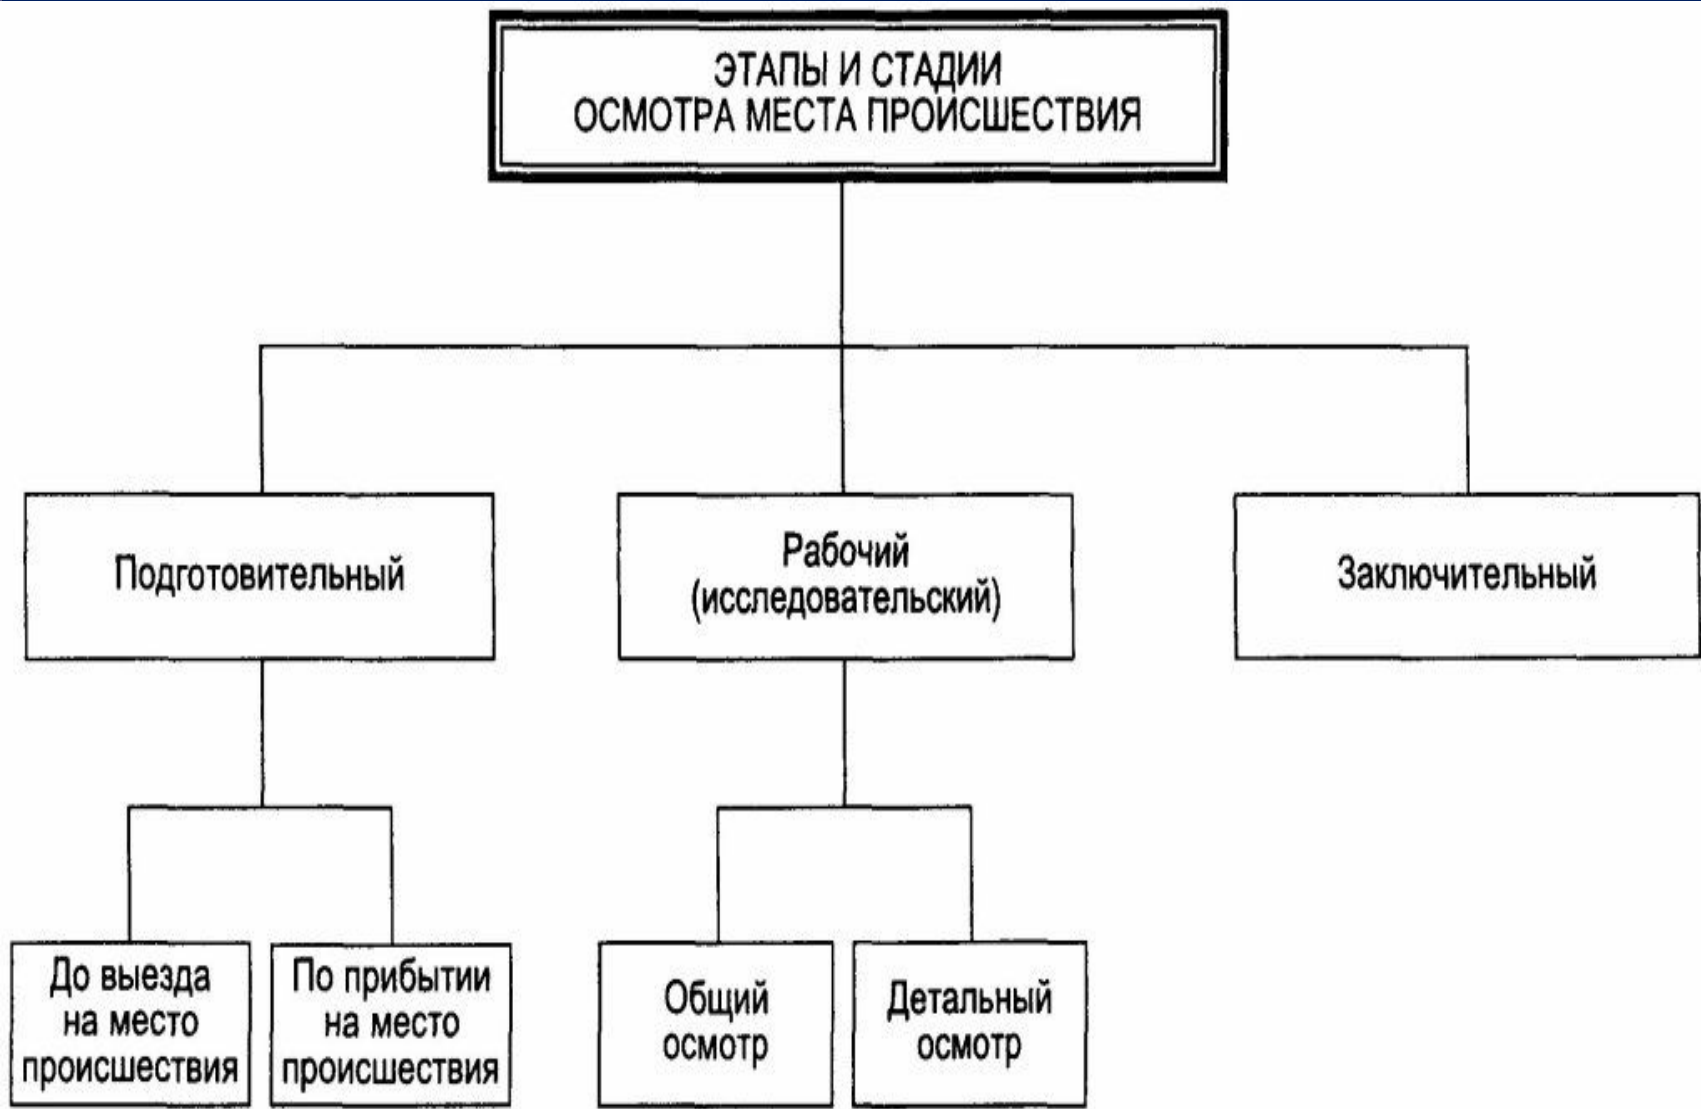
ЭТАПЫ И СТАДИИ
ОСМОТРА МЕСТА ПРОИСШЕСТВИЯ

Подготовительный

Рабочий (исследовательский)

Заключительный

До выезда на место происшествия

По прибытии на место происшествия

Общий осмотр

Детальный осмотр